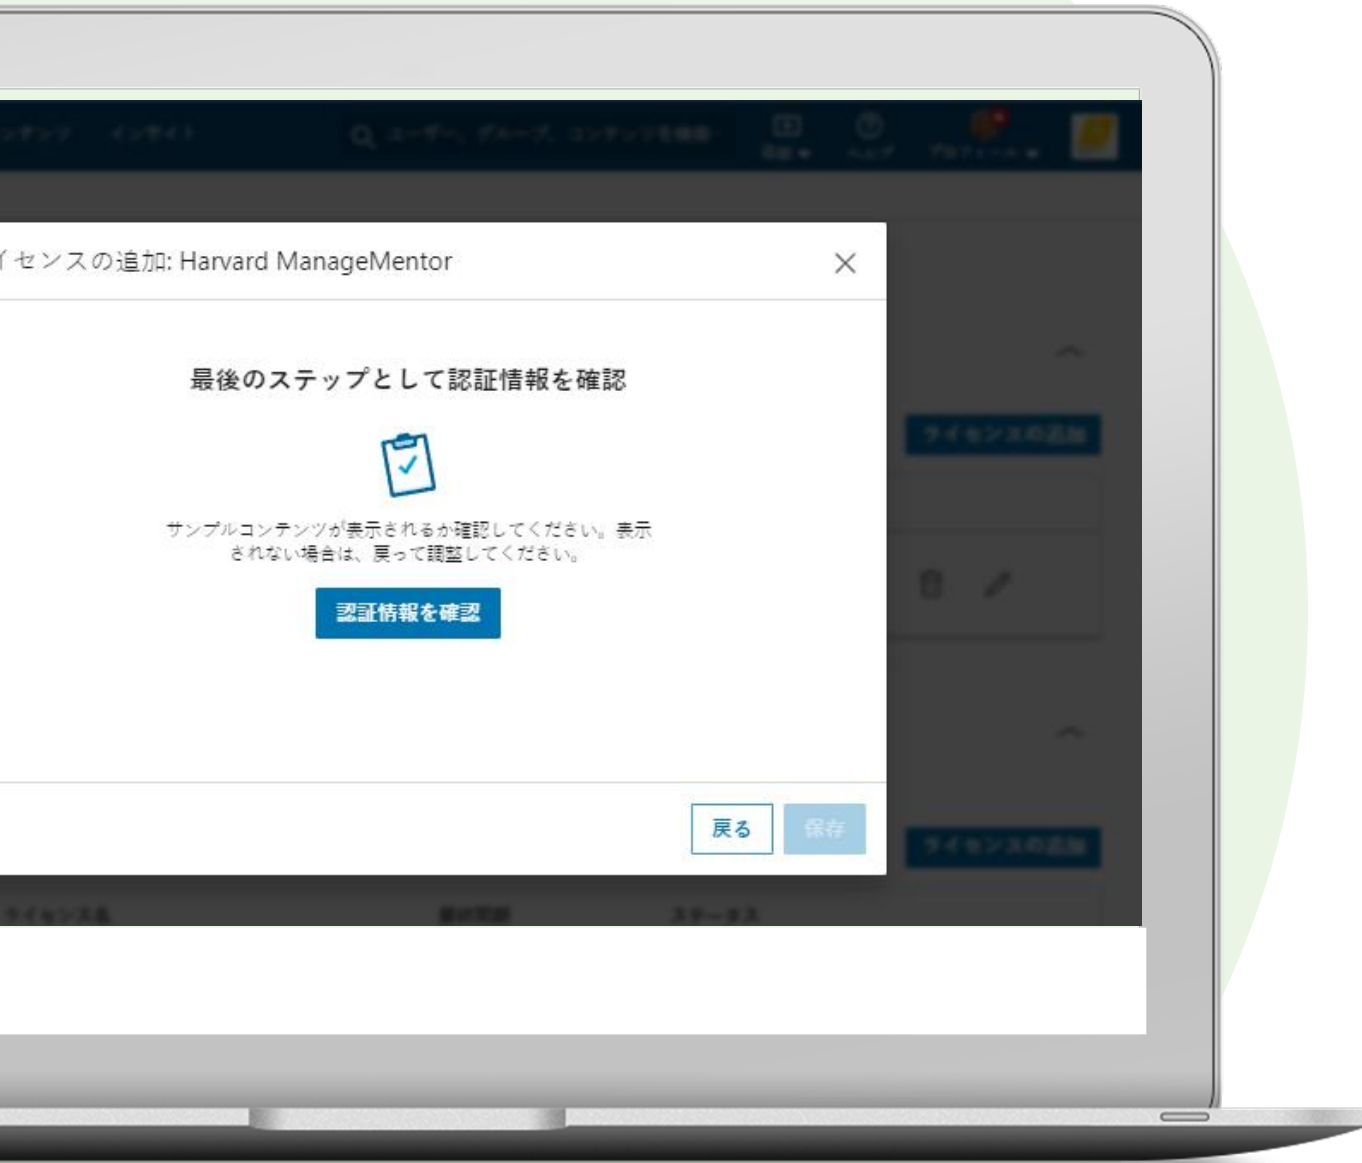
ンテンツ　インサイト　ユーザー、グループ、コンテンツを検索　ヘルプ　プロフィール

イセンスの追加: Harvard ManageMentor

最後のステップとして認証情報を確認

サンプルコンテンツが表示されるか確認してください。表示されない場合は、戻って調整してください。

認証情報を確認

戻る　保存

ライセンスの追加

ライセンスの追加

ライセンス名　ステータス